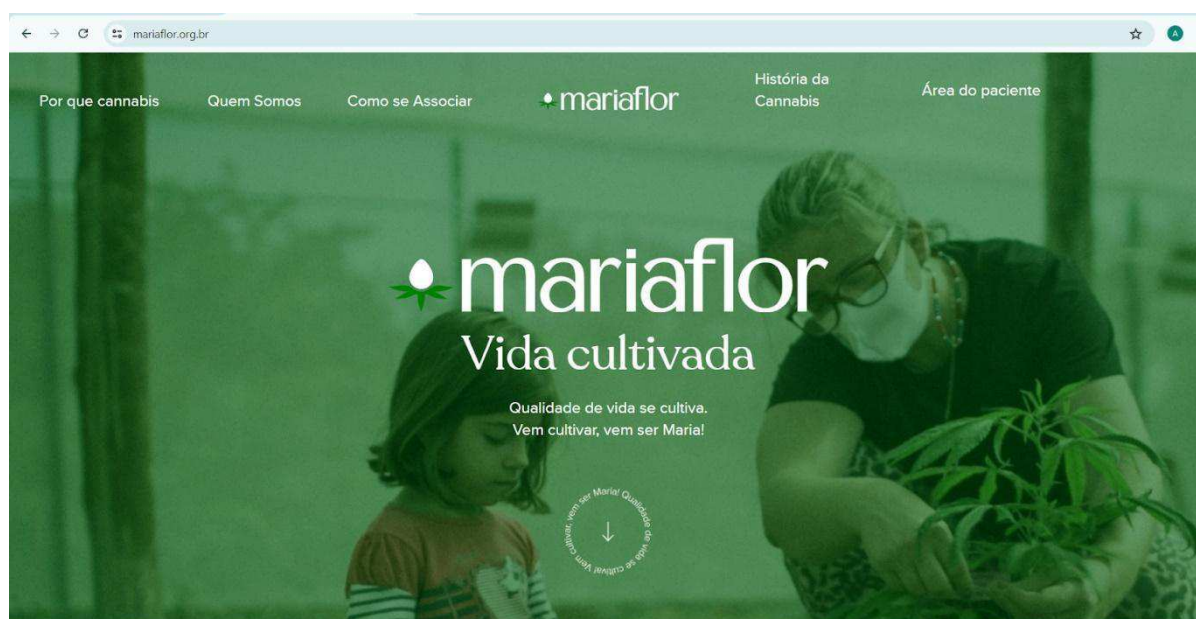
mariaflor.org.br

A

Por que cannabis

Quem Somos

Como se Associar

mariaflor

História da Cannabis

Área do paciente

mariaflor

Vida cultivada

Qualidade de vida se cultiva.
Vem cultivar, vem ser Maria!

Vem cultivar, vem ser Maria! Qualidade de vida se cultiva.